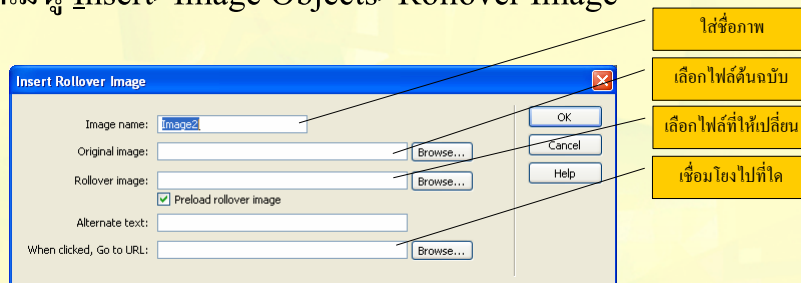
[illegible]มนู Insert- Image Objects- Rollover Image

ใส่ชื่อภาพ

เลือกไฟล์ต้นฉบับ

เลือกไฟล์ที่ให้เปลี่ยน

เชื่อมโยงไปที่ใด

Insert Rollover Image

Image name: Image2

Original image: Browse...

Rollover image: Browse...

Preload rollover image

Alternate text:

When clicked, Go to URL: Browse...

OK

Cancel

Help